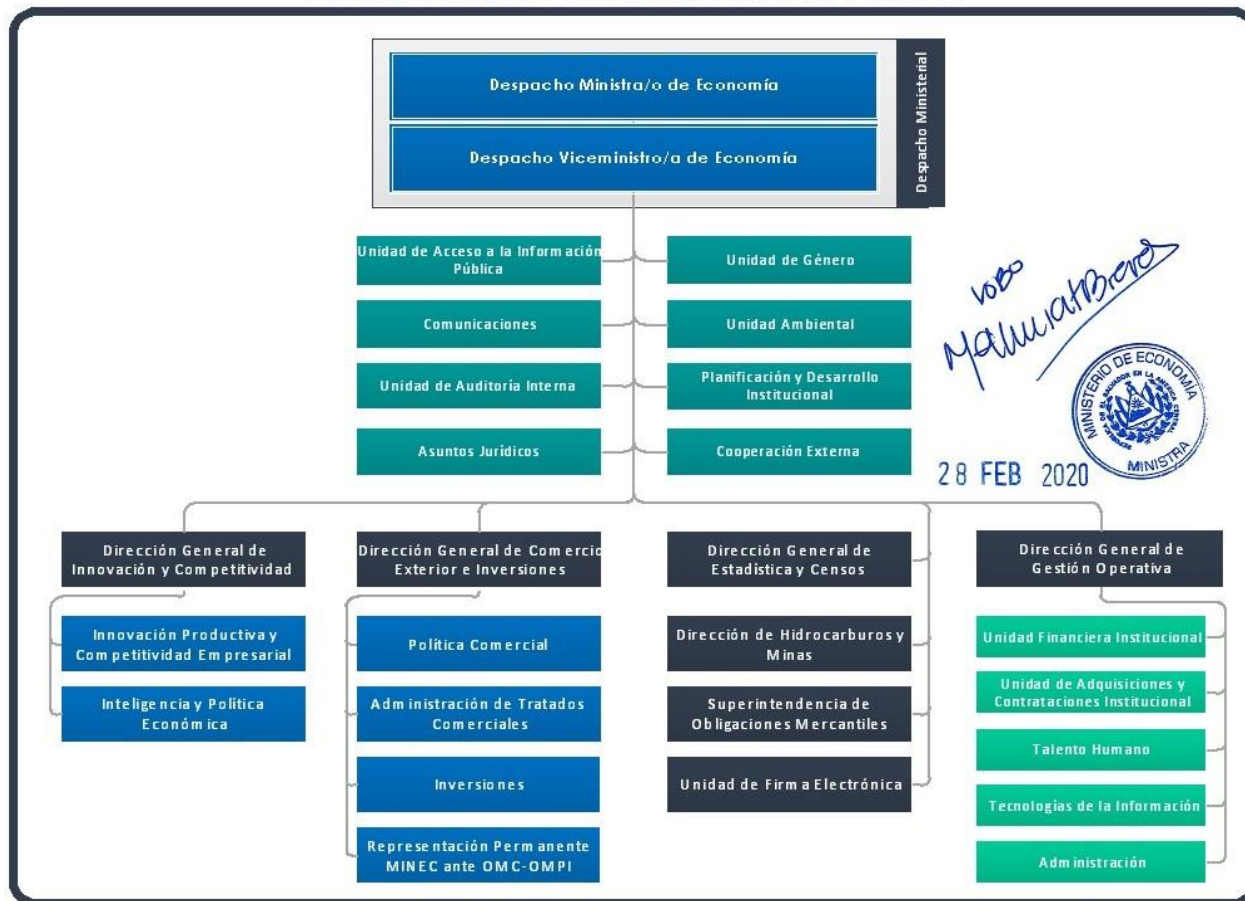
Despacho Ministra/o de Economía

Despacho Viceministro/a de Economía

Despacho Ministerial

Unidad de Acceso a la Información Pública

Unidad de Género

Comunicaciones

Unidad Ambiental

Unidad de Auditoría Interna

Planificación y Desarrollo Institucional

Asuntos Jurídicos

Cooperación Externa

VoBo
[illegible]

MINISTERIO DE ECONOMÍA
REPÚBLICA DE EL SALVADOR EN LA AMÉRICA CENTRAL
MINISTRA

28 FEB 2020

Dirección General de Innovación y Competitividad

Innovación Productiva y Competitividad Empresarial

Inteligencia y Política Económica

Dirección General de Comercio Exterior e Inversiones

Política Comercial

Administración de Tratados Comerciales

Inversiones

Representación Permanente MINEC ante OMC-OMPI

Dirección General de Estadística y Censos

Dirección de Hidrocarburos y Minas

Superintendencia de Obligaciones Mercantiles

Unidad de Firma Electrónica

Dirección General de Gestión Operativa

Unidad Financiera Institucional

Unidad de Adquisiciones y Contrataciones Institucional

Talento Humano

Tecnologías de la Información

Administración